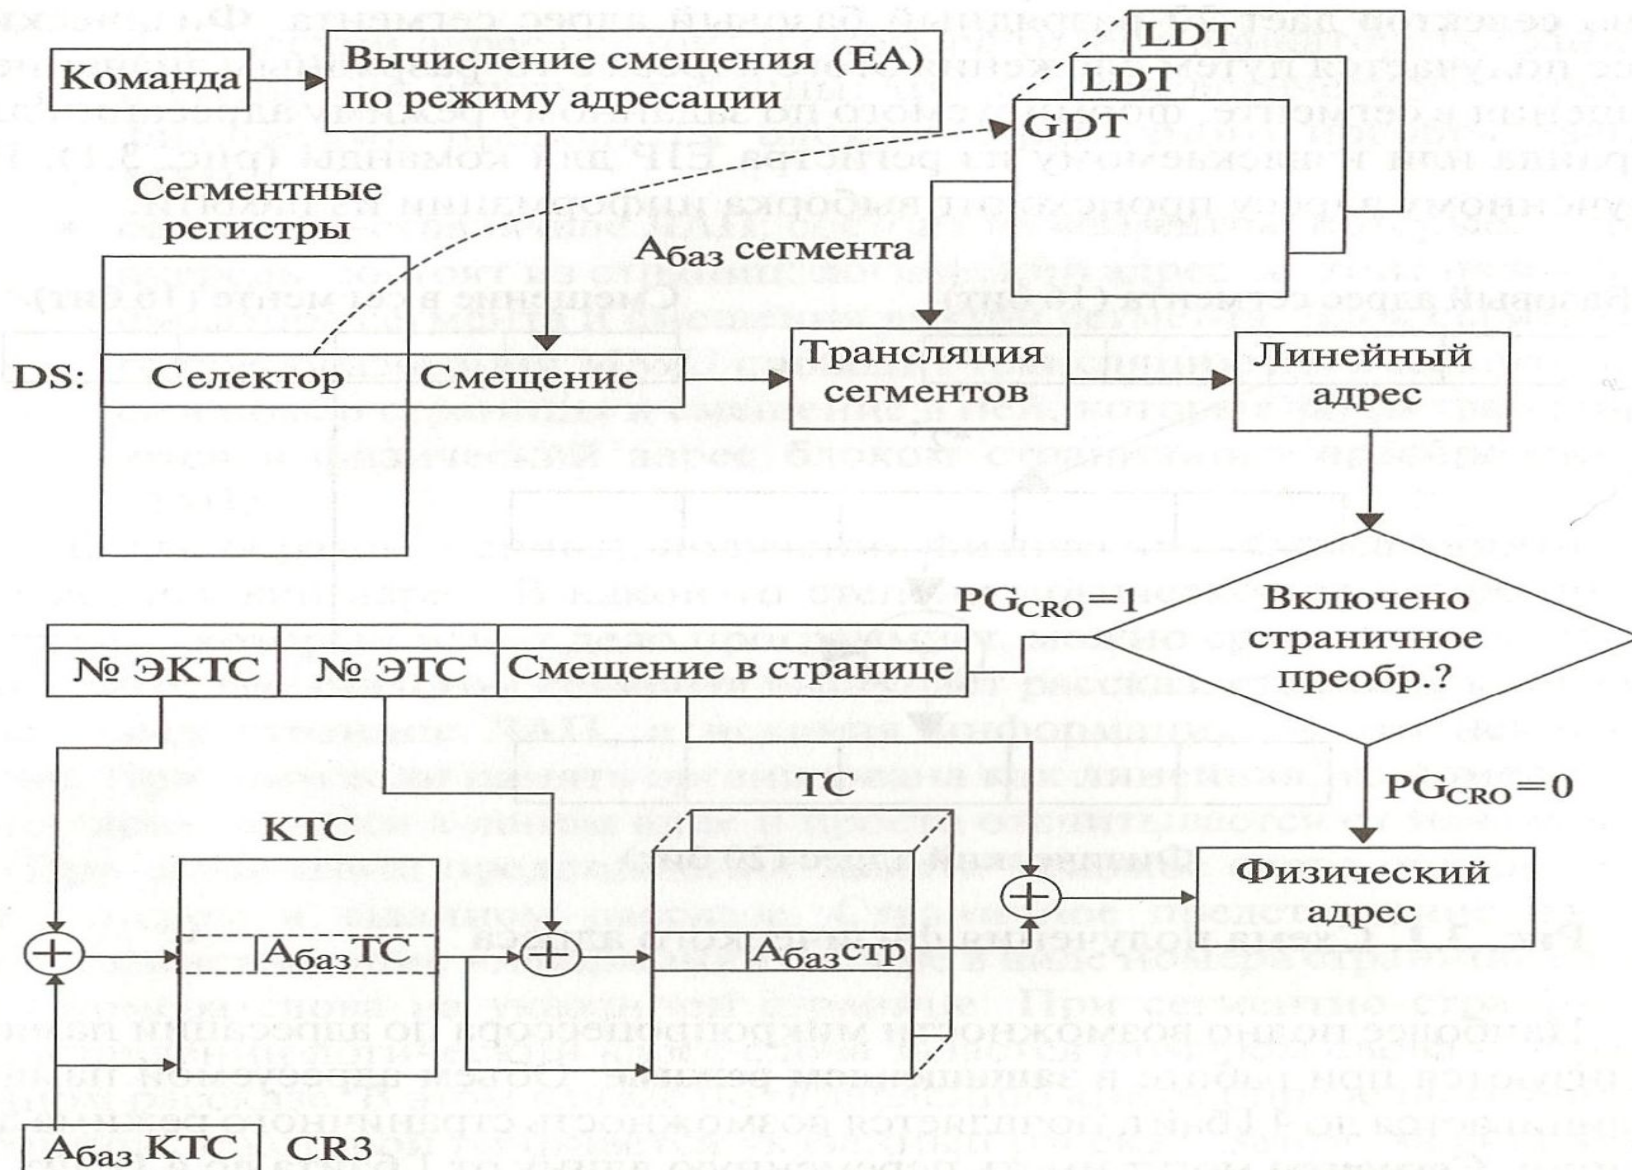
Команда

Вычисление смещения (EA) по режиму адресации

LDT

LDT

GDT

Сегментные регистры

$A_{баз}$ сегмента

DS: Селектор

Смещение

Трансляция сегментов

Линейный адрес

$PG_{CR0}=1$

Включено страничное преобр.?

№ ЭКТС

№ ЭТС

Смещение в странице

ТС

$PG_{CR0}=0$

КТС

Физический адрес

$A_{баз}$TC

$A_{баз}$стр

$A_{баз}$ КТС

CR3